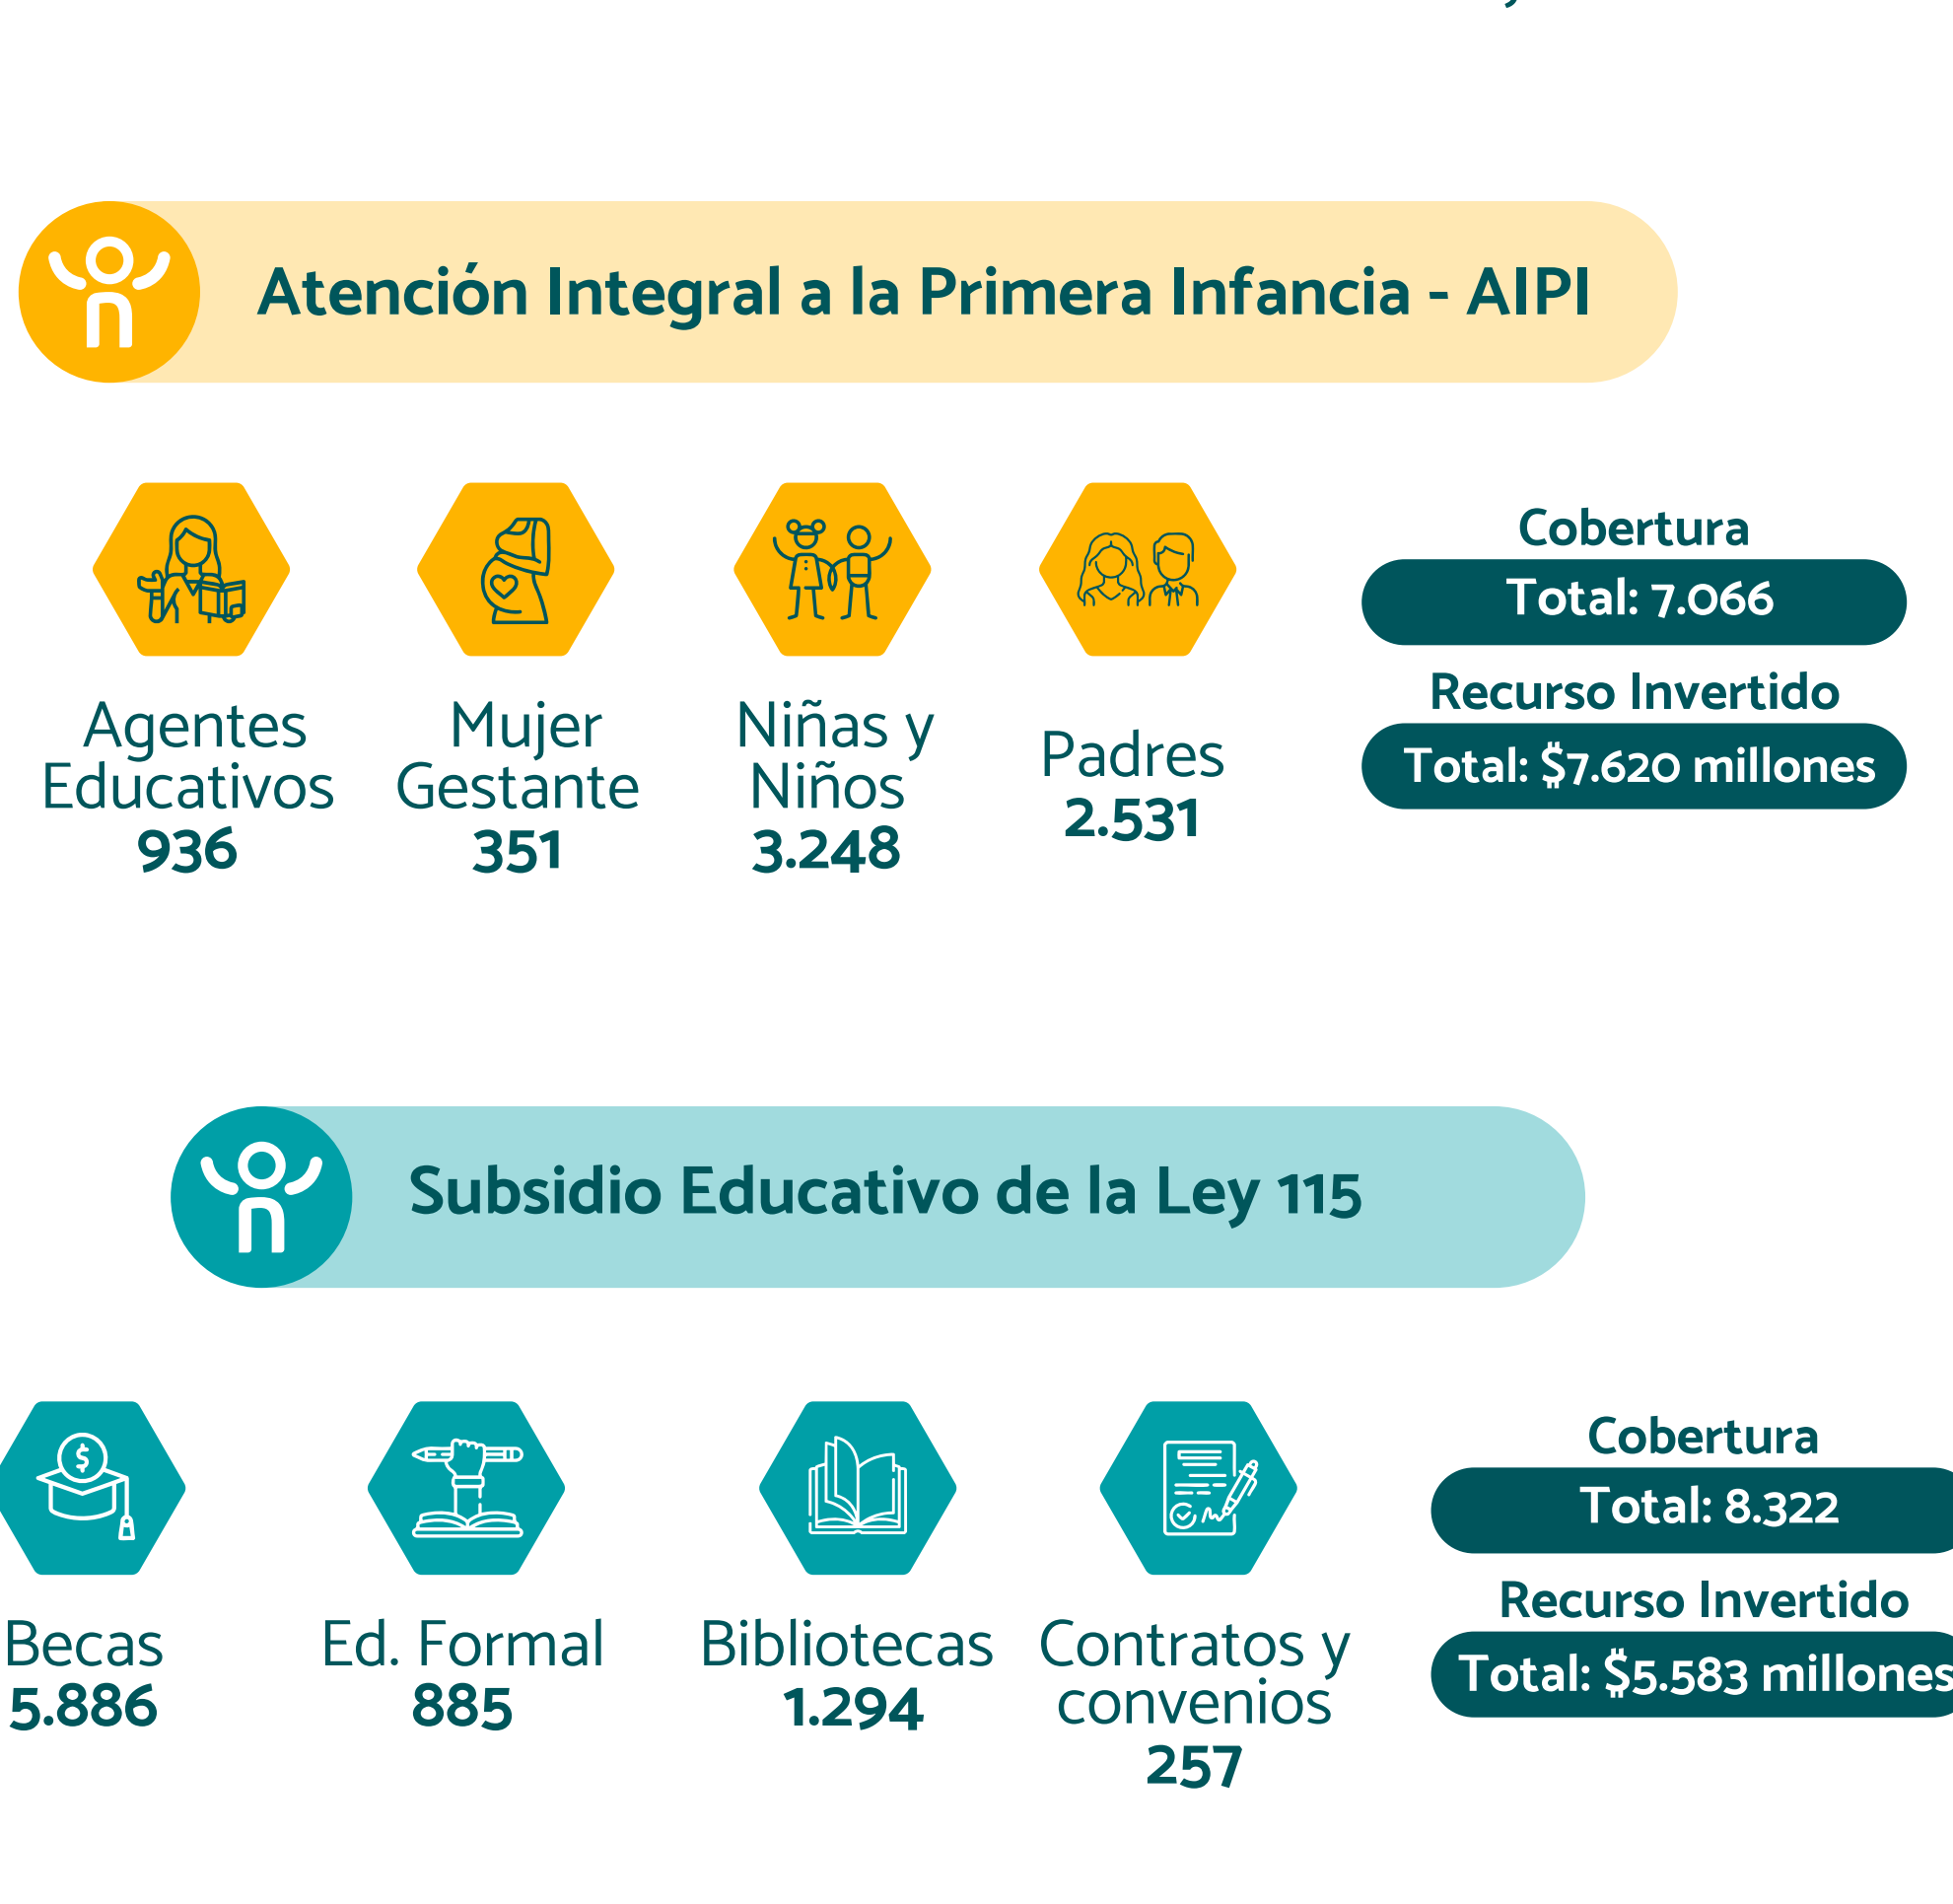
Atención Integral a la Primera Infancia - AIPI

Agentes Educativos
936

Mujer Gestante
351

Niñas y Niños
3.248

Padres
2.531

Cobertura
Total: 7.066
Recurso Invertido
Total: $7.620 millones

Subsidio Educativo de la Ley 115

Becas
5.886

Ed. Formal
885

Bibliotecas
1.294

Contratos y convenios
257

Cobertura
Total: 8.322
Recurso Invertido
Total: $5.583 millones